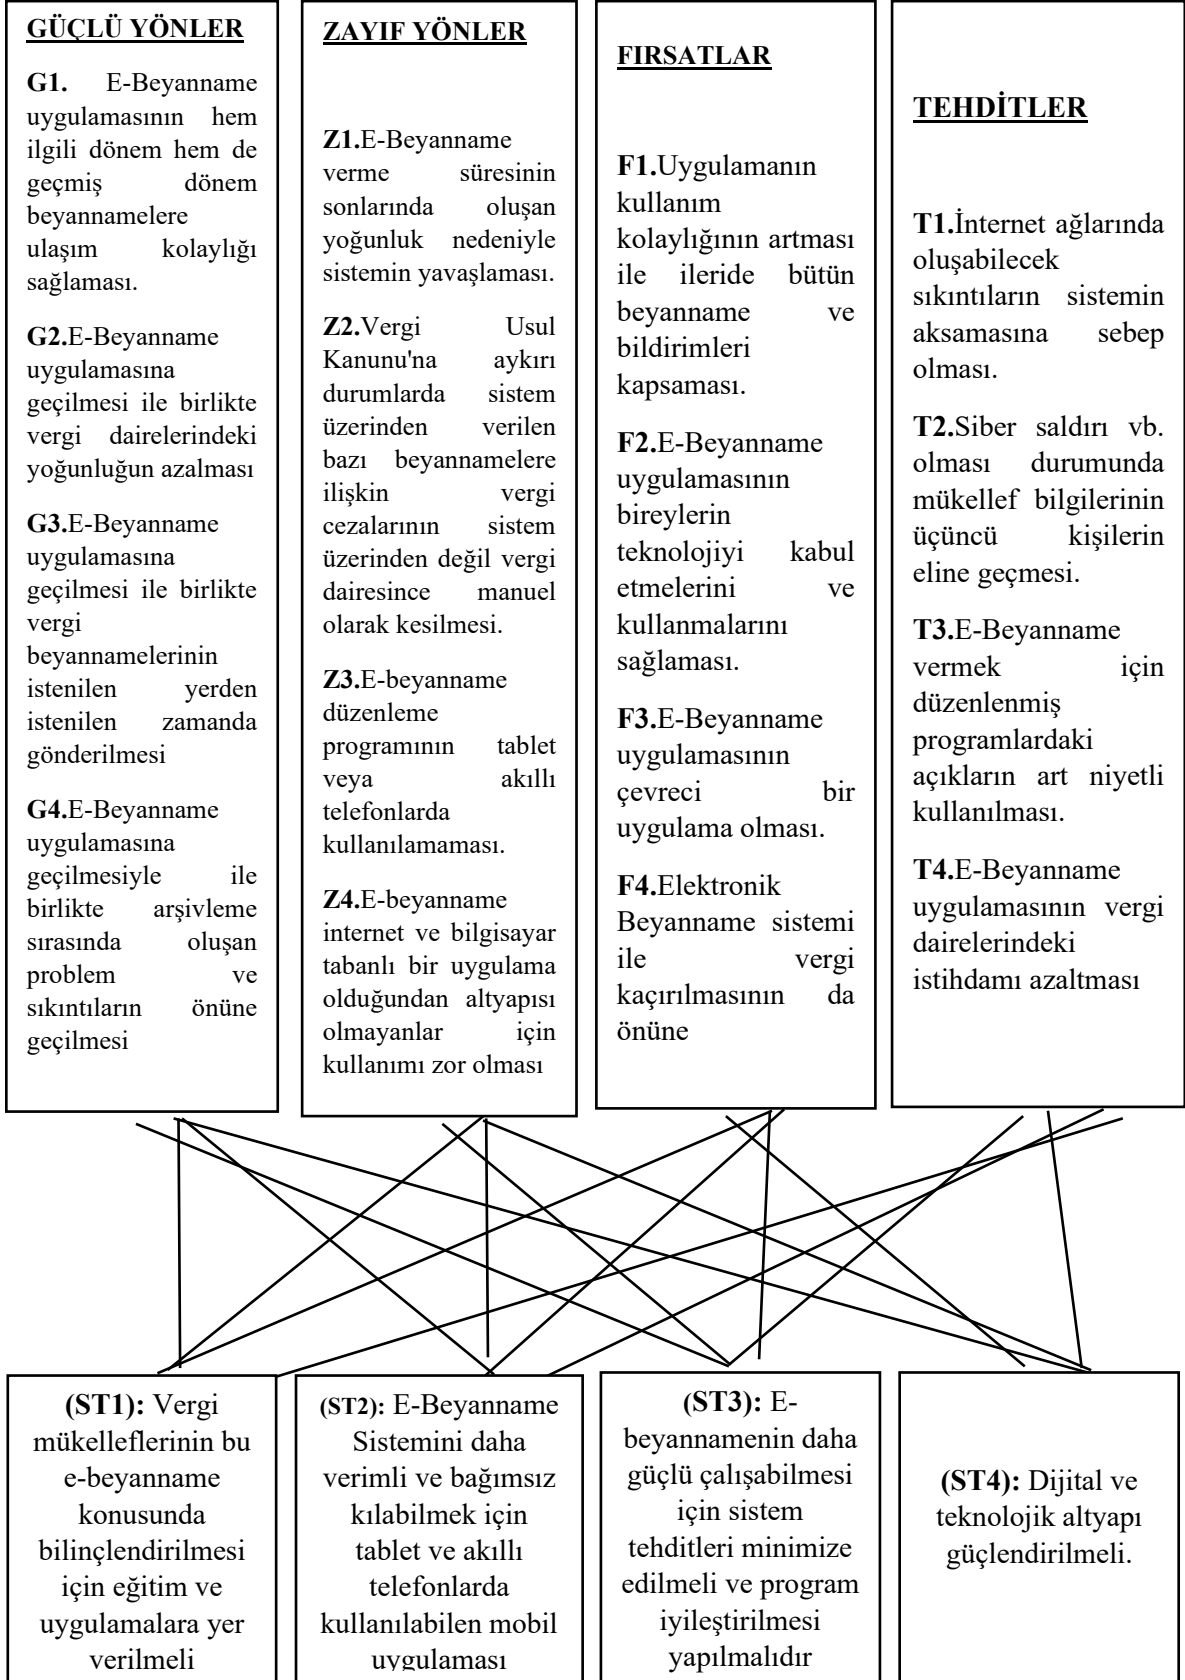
GÜÇLÜ YÖNLER

G1. E-Beyanname uygulamasının hem ilgili dönem hem de geçmiş dönem beyannamelere ulaşım kolaylığı sağlaması.

G2.E-Beyanname uygulamasına geçilmesi ile birlikte vergi dairelerindeki yoğunluğun azalması

G3.E-Beyanname uygulamasına geçilmesi ile birlikte vergi beyannamelerinin istenilen yerden istenilen zamanda gönderilmesi

G4.E-Beyanname uygulamasına geçilmesiyle ile birlikte arşivleme sırasında oluşan problem ve sıkıntıların önüne geçilmesi

ZAYIF YÖNLER

Z1.E-Beyanname verme süresinin sonlarında oluşan yoğunluk nedeniyle sistemin yavaşlaması.

Z2.Vergi Usul Kanunu'na aykırı durumlarda sistem üzerinden verilen bazı beyannamelere ilişkin vergi cezalarının sistem üzerinden değil vergi dairesince manuel olarak kesilmesi.

Z3.E-beyanname düzenleme programının tablet veya akıllı telefonlarda kullanılamaması.

Z4.E-beyanname internet ve bilgisayar tabanlı bir uygulama olduğundan altyapısı olmayanlar için kullanımı zor olması

FIRSATLAR

F1.Uygulamanın kullanım kolaylığının artması ile ileride bütün beyanname ve bildirimleri kapsaması.

F2.E-Beyanname uygulamasının bireylerin teknolojiyi kabul etmelerini ve kullanmalarını sağlaması.

F3.E-Beyanname uygulamasının çevreci bir uygulama olması.

F4.Elektronik Beyanname sistemi ile vergi kaçırılmasının da önüne

TEHDİTLER

T1.İnternet ağlarında oluşabilecek sıkıntıların sistemin aksamasına sebep olması.

T2.Siber saldırı vb. olması durumunda mükellef bilgilerinin üçüncü kişilerin eline geçmesi.

T3.E-Beyanname vermek için düzenlenmiş programlardaki açıkların art niyetli kullanılması.

T4.E-Beyanname uygulamasının vergi dairelerindeki istihdamı azaltması

(ST1): Vergi mükelleflerinin bu e-beyanname konusunda bilinçlendirilmesi için eğitim ve uygulamalara yer verilmeli

(ST2): E-Beyanname Sistemini daha verimli ve bağımsız kılabilmek için tablet ve akıllı telefonlarda kullanılabilen mobil uygulaması

(ST3): E-beyannamenin daha güçlü çalışabilmesi için sistem tehditleri minimize edilmeli ve program iyileştirilmesi yapılmalıdır

(ST4): Dijital ve teknolojik altyapı güçlendirilmeli.